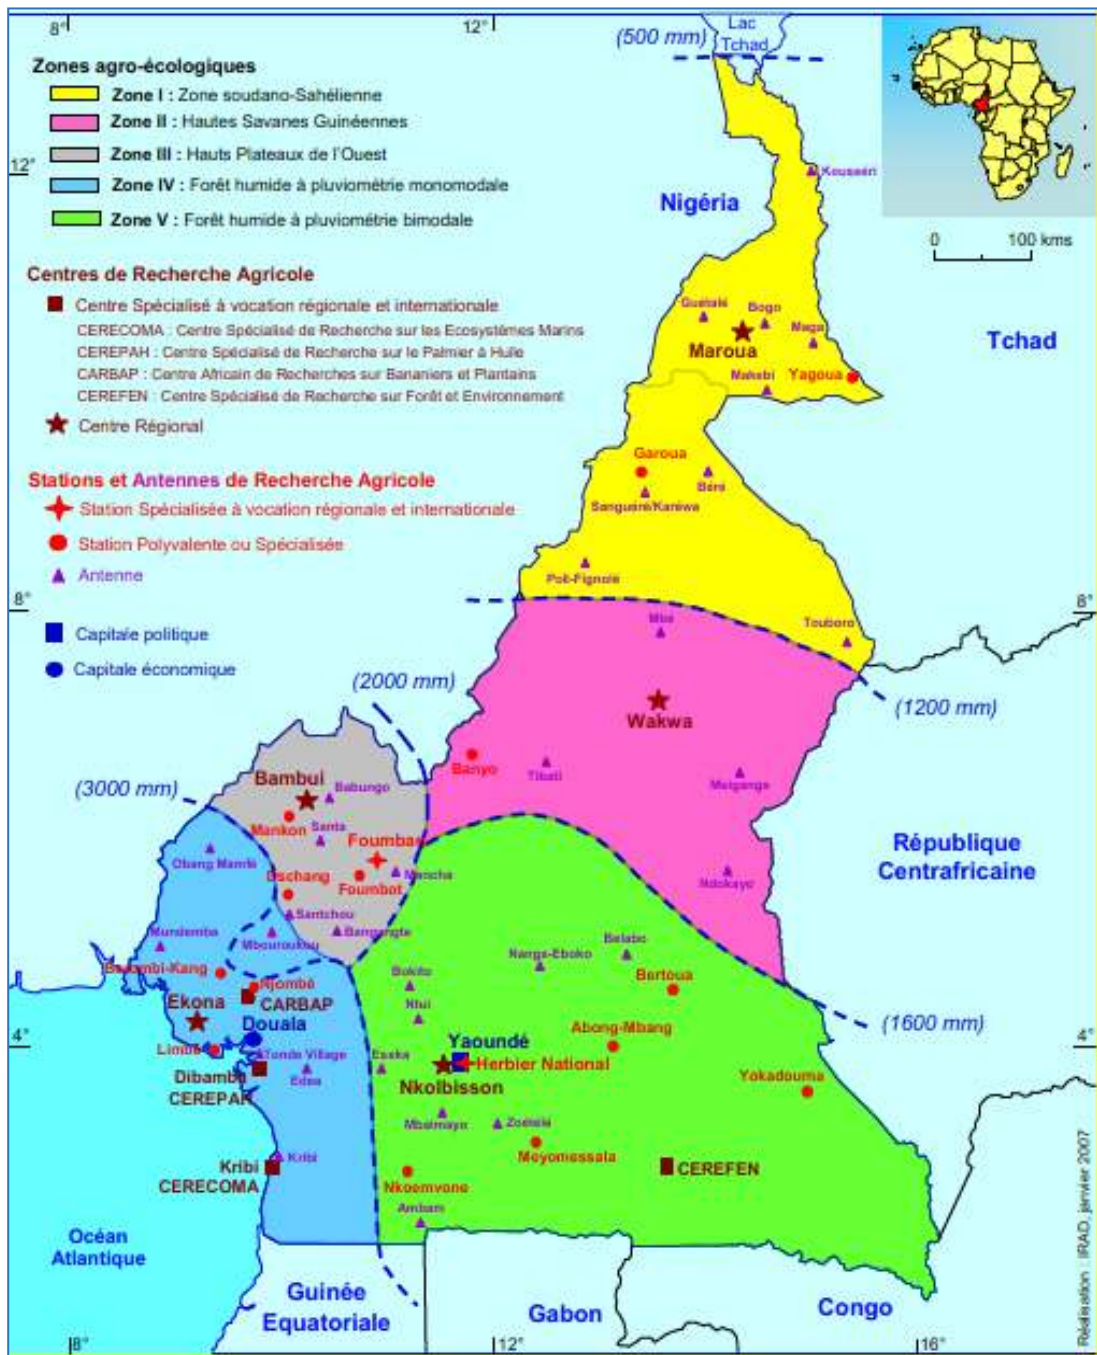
8° 12°

(500 mm) Lac Tchad

Zones agro-écologiques
Zone I : Zone soudano-Sahélienne
Zone II : Hautes Savanes Guinéennes
Zone III : Hauts Plateaux de l'Ouest
Zone IV : Forêt humide à pluviométrie monomodale
Zone V : Forêt humide à pluviométrie bimodale

Centres de Recherche Agricole
Centre Spécialisé à vocation régionale et internationale
CERECOMA : Centre Spécialisé de Recherche sur les Ecosystèmes Marins
CEREPAH : Centre Spécialisé de Recherche sur le Palmier à Huile
CARBAP : Centre Africain de Recherches sur Bananiers et Plantains
CEREFEN : Centre Spécialisé de Recherche sur Forêt et Environnement
Centre Régional

Stations et Antennes de Recherche Agricole
Station Spécialisée à vocation régionale et internationale
Station Polyvalente ou Spécialisée
Antenne

Capitale politique
Capitale économique

12°

0 100 kms

Nigéria
Kousseri
Guétalé Bogo
Maroua Maga
Mokolo Yagoua
Tchad
Garoua
Béré
Sanguéré/Kaniwa
Poli-Fignolé
8° 8°
Mbé
Touboro
(2000 mm)
(1200 mm)
Wakwa
Banyo Tibati
Meiganga
(3000 mm)
Bambui Babungo
Mankon Santa
Foumban
Obang Mamfe
Dschang Foumbot
Mancha
Santchou
Ndokayo
République Centrafricaine
Mundemba
Mbouroukou
Bangangte
Nanga-Eboko
Belabo
Barombi-Kang
Bokito
Bertoua
Njombé
Ekona CARBAP
Douala
Ntui
(1600 mm)
4° 4°
Yaoundé
Abong-Mbang
Limbé
Tonde Village
Eseka
Herbier National
Dibamba
Edea
Nkolbisson
Yokadouma
CEREPAH
Mbalmayo
Zoétélé
Meyomessala
Kribi
Kribi
CERECOMA
CEREFEN
Nkoemvone
Ambam
Océan Atlantique
Guinée Equatoriale
Gabon
Congo
8° 12° 16°
Réalisation : IRAD, janvier 2007